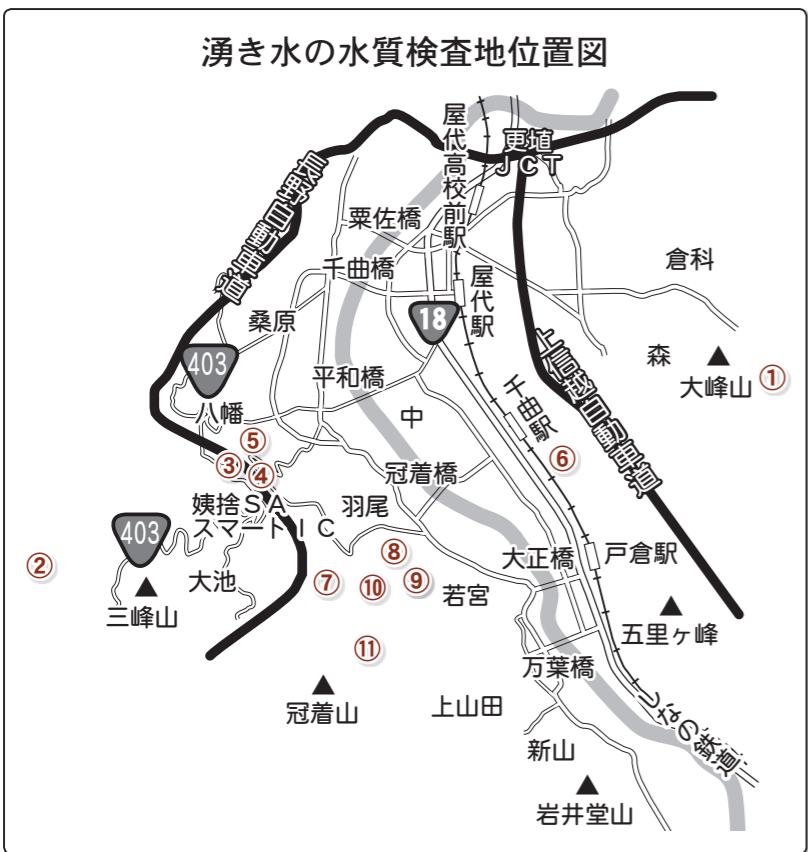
湧き水の水質検査地位置図

屋代高校前駅
更埴JCT
長野自動車道
粟佐橋
倉科
千曲橋
屋代駅
18
桑原
上信越自動車道
森
403
大峰山 ①
平和橋
八幡
千曲駅
中
⑤
⑥
③ ④
冠着橋
姨捨SA
スマートIC
羽尾
403
②
⑧
大正橋
戸倉駅
⑦ ⑩ ⑨
大池
若宮
三峰山
五里ヶ峰
⑪
万葉橋
冠着山
上山田
しなの鉄道
新山
岩井堂山